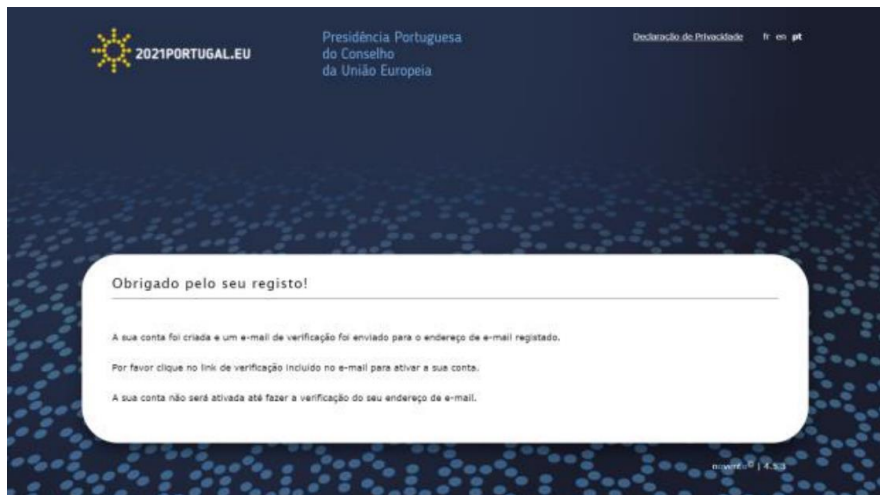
2021PORTUGAL.EU

Presidência Portuguesa do Conselho da União Europeia

Declaração de Privacidade fr en pt

Obrigado pelo seu registo!

A sua conta foi criada e um e-mail de verificação foi enviado para o endereço de e-mail registado.

Por favor clique no link de verificação incluído no e-mail para ativar a sua conta.

A sua conta não será ativada até fazer a verificação do seu endereço de e-mail.

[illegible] | 4.5.3